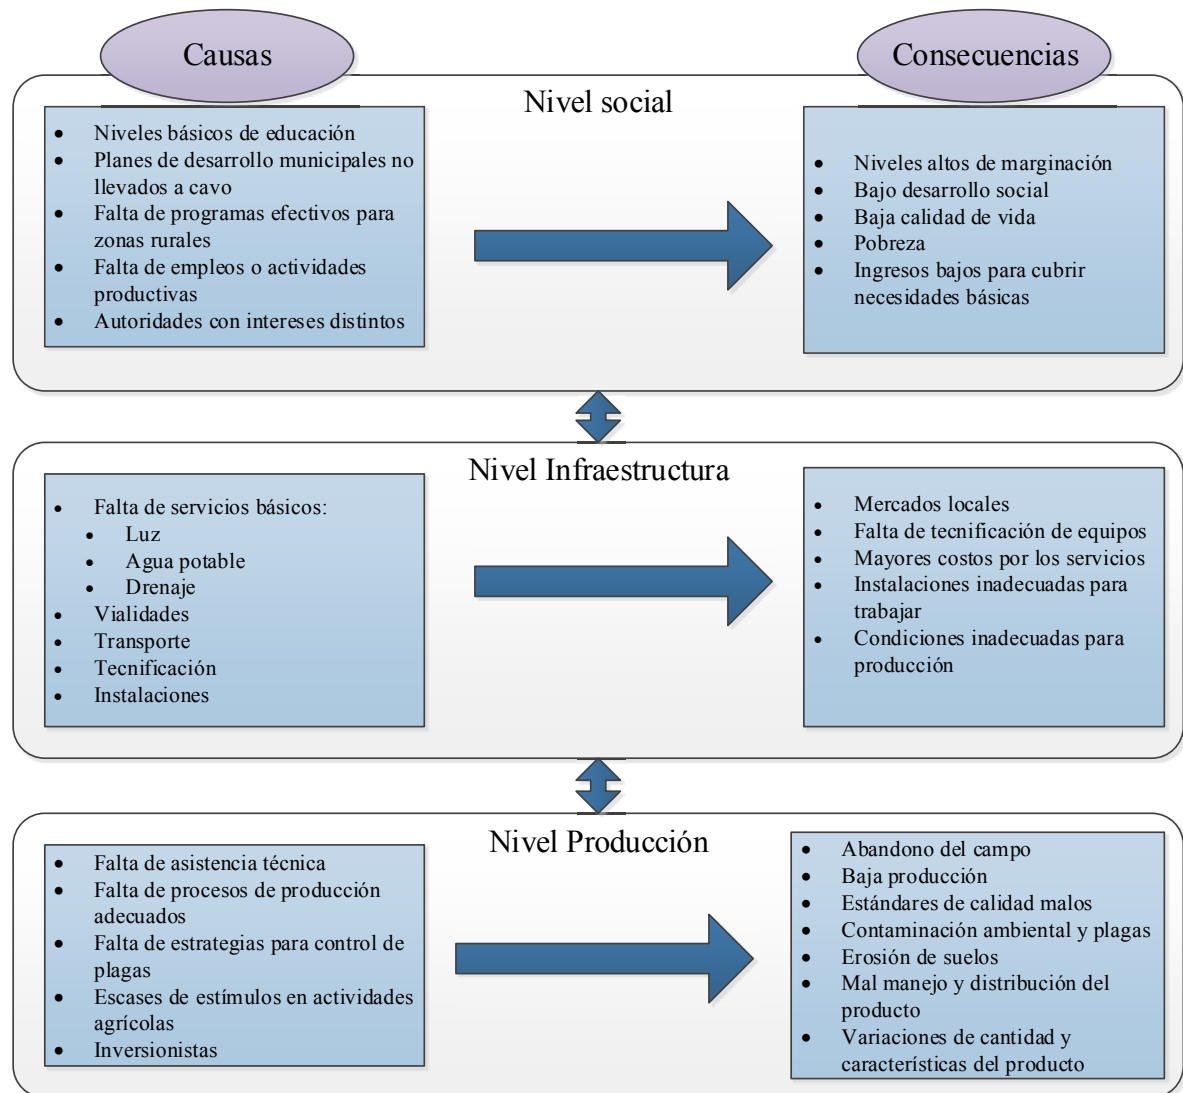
Causas

Consecuencias

Nivel social

- Niveles básicos de educación
- Planes de desarrollo municipales no llevados a cavo
- Falta de programas efectivos para zonas rurales
- Falta de empleos o actividades productivas
- Autoridades con intereses distintos

- Niveles altos de marginación
- Bajo desarrollo social
- Baja calidad de vida
- Pobreza
- Ingresos bajos para cubrir necesidades básicas

Nivel Infraestructura

- Falta de servicios básicos:
  - Luz
  - Agua potable
  - Drenaje
- Vialidades
- Transporte
- Tecnificación
- Instalaciones

- Mercados locales
- Falta de tecnificación de equipos
- Mayores costos por los servicios
- Instalaciones inadecuadas para trabajar
- Condiciones inadecuadas para producción

Nivel Producción

- Falta de asistencia técnica
- Falta de procesos de producción adecuados
- Falta de estrategias para control de plagas
- Escases de estímulos en actividades agrícolas
- Inversionistas

- Abandono del campo
- Baja producción
- Estándares de calidad malos
- Contaminación ambiental y plagas
- Erosión de suelos
- Mal manejo y distribución del producto
- Variaciones de cantidad y características del producto